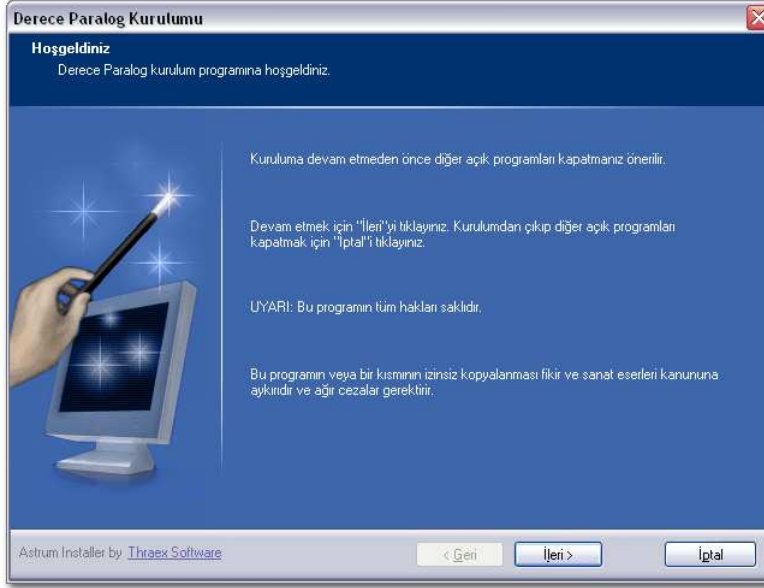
Derece Paralog Kurulumu

Hoşgeldiniz
Derece Paralog kurulum programına hoşgeldiniz.

Kuruluma devam etmeden önce diğer açık programları kapatmanız önerilir.

Devam etmek için "İleri"yi tıklayınız. Kurulumdan çıkıp diğer açık programları kapatmak için "İptal"i tıklayınız.

UYARI: Bu programın tüm hakları saklıdır.

Bu programın veya bir kısmının izinsiz kopyalanması fikir ve sanat eserleri kanununa aykırıdır ve ağır cezalar gerektirir.

Astrum Installer by Thraex Software

< Geri

İleri >

İptal